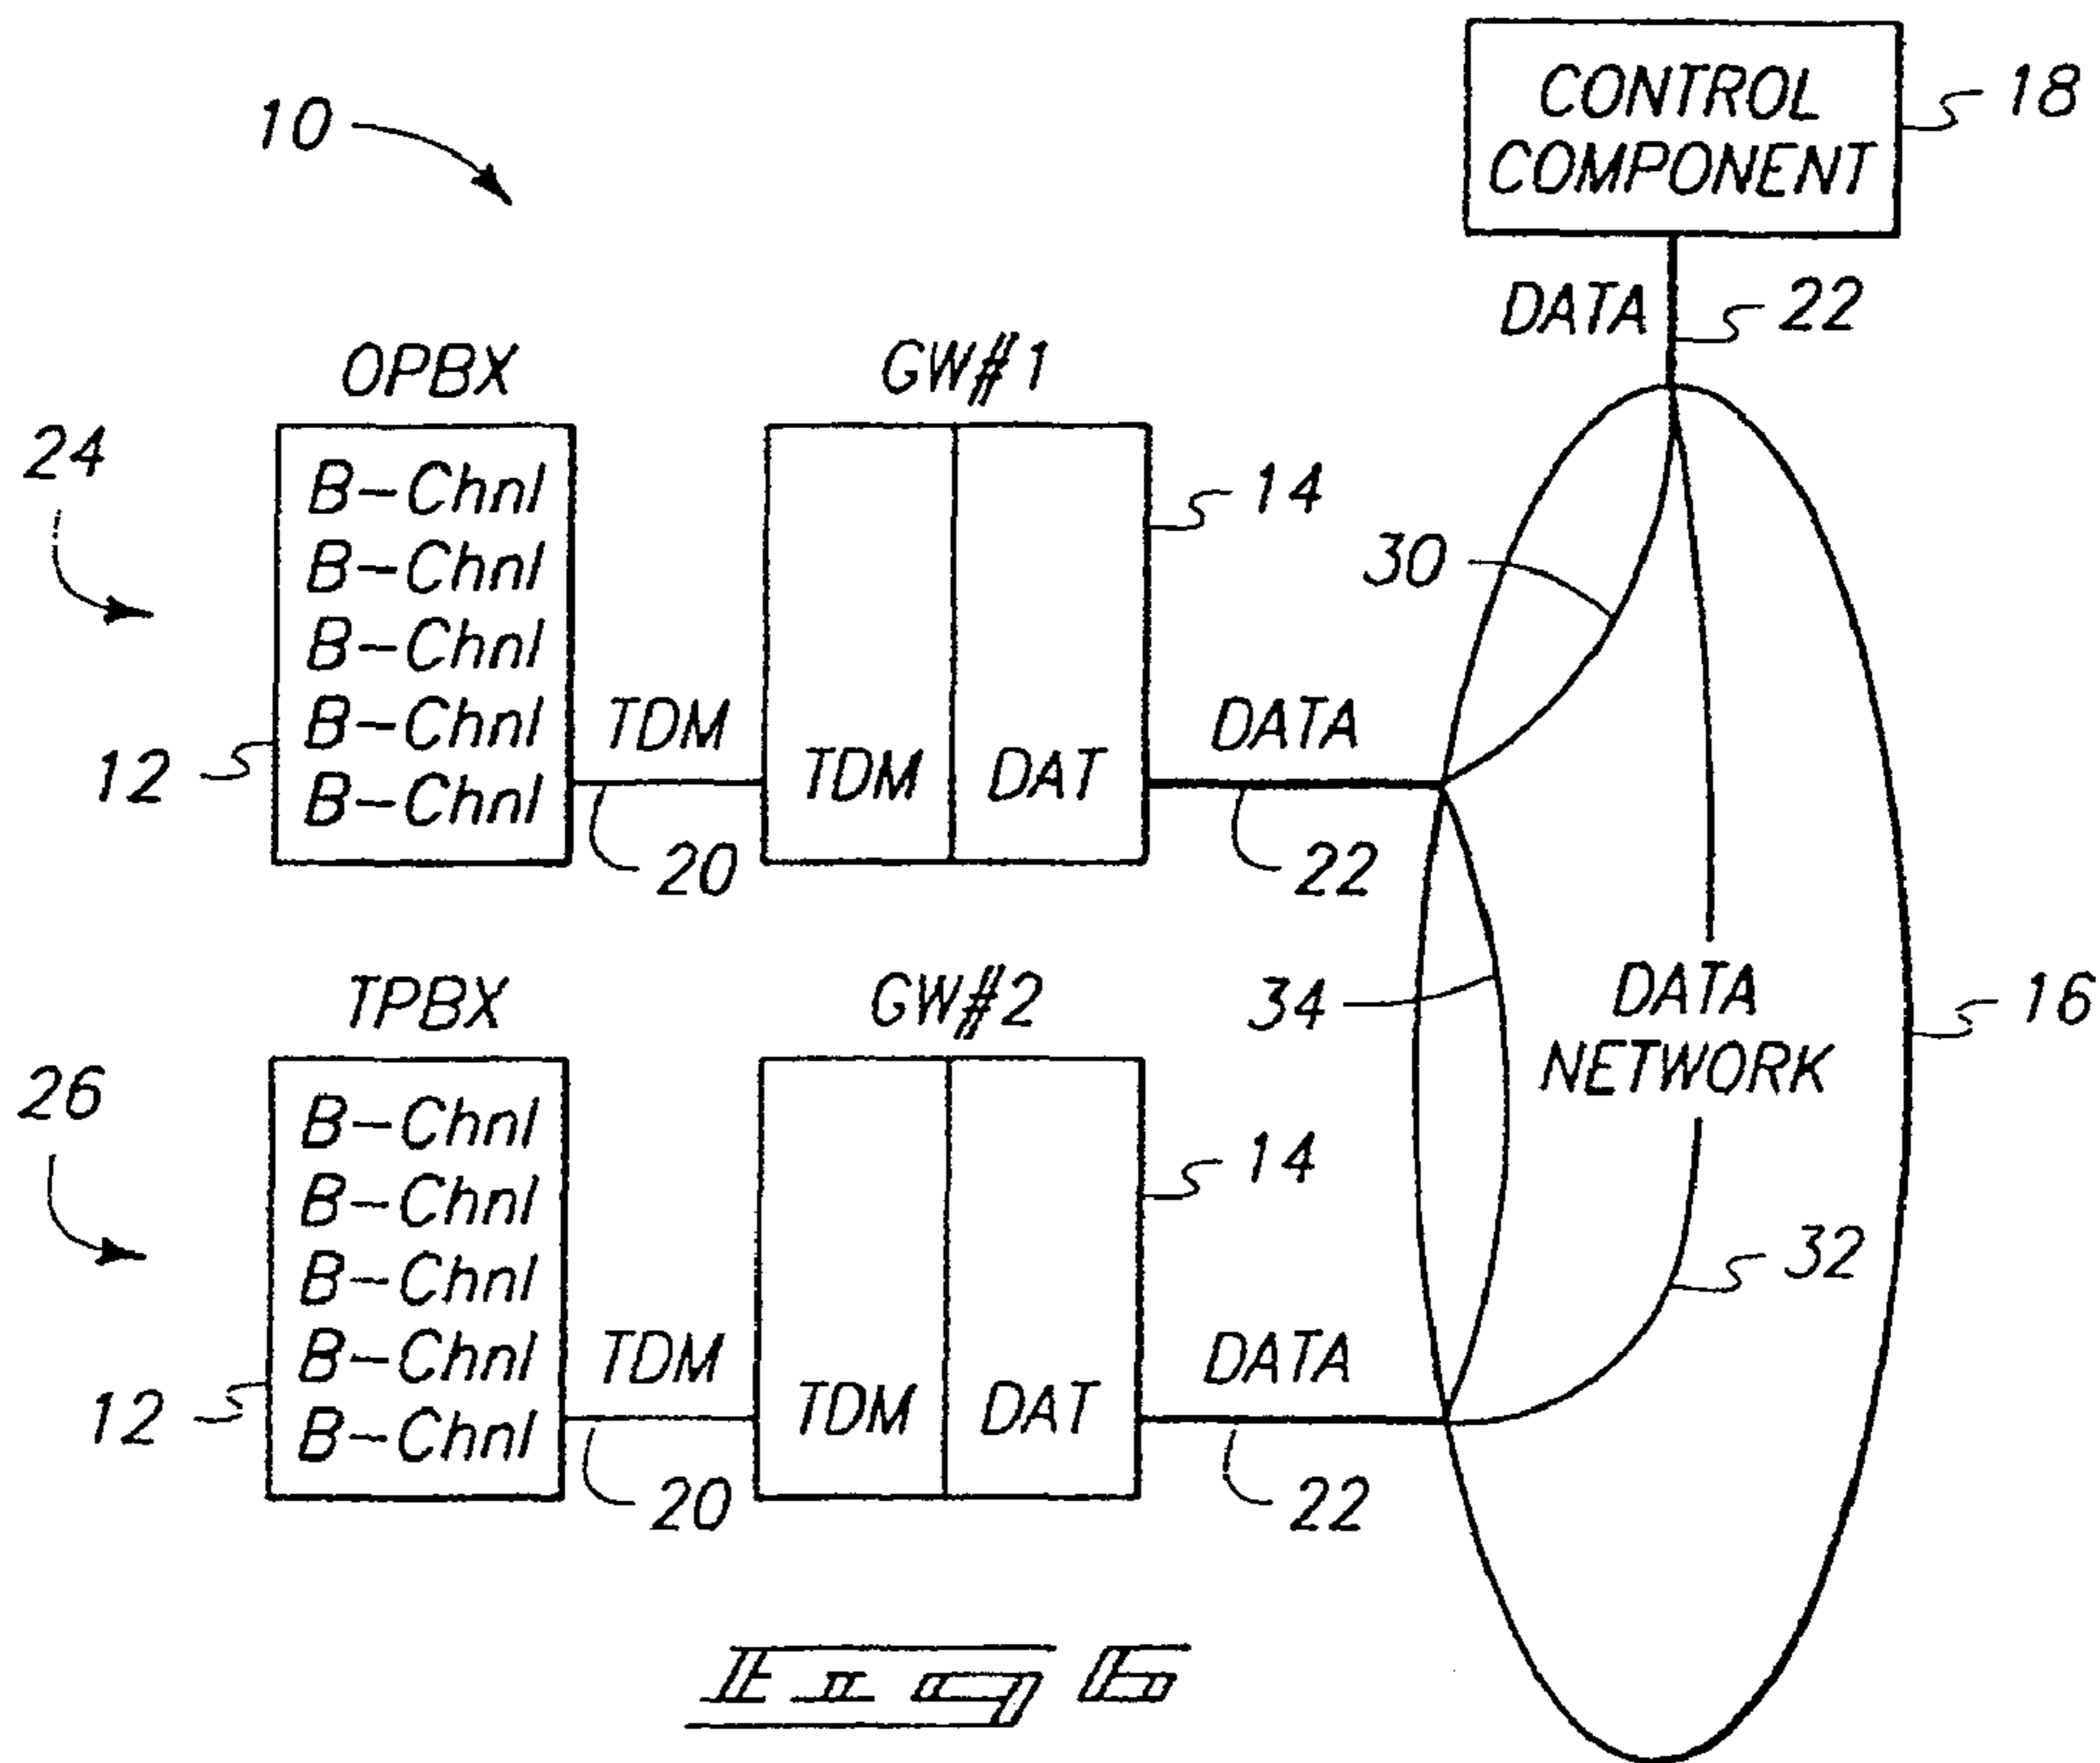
10

CONTROL COMPONENT

18

DATA

22

OPBX

GW#1

24

B-Chnl
B-Chnl
B-Chnl
B-Chnl
B-Chnl

14

30

12

TDM

TDM

DAT

DATA

20

22

TPBX

GW#2

34

DATA NETWORK

16

26

B-Chnl
B-Chnl
B-Chnl
B-Chnl
B-Chnl

14

32

12

TDM

TDM

DAT

DATA

20

22

Fig 6